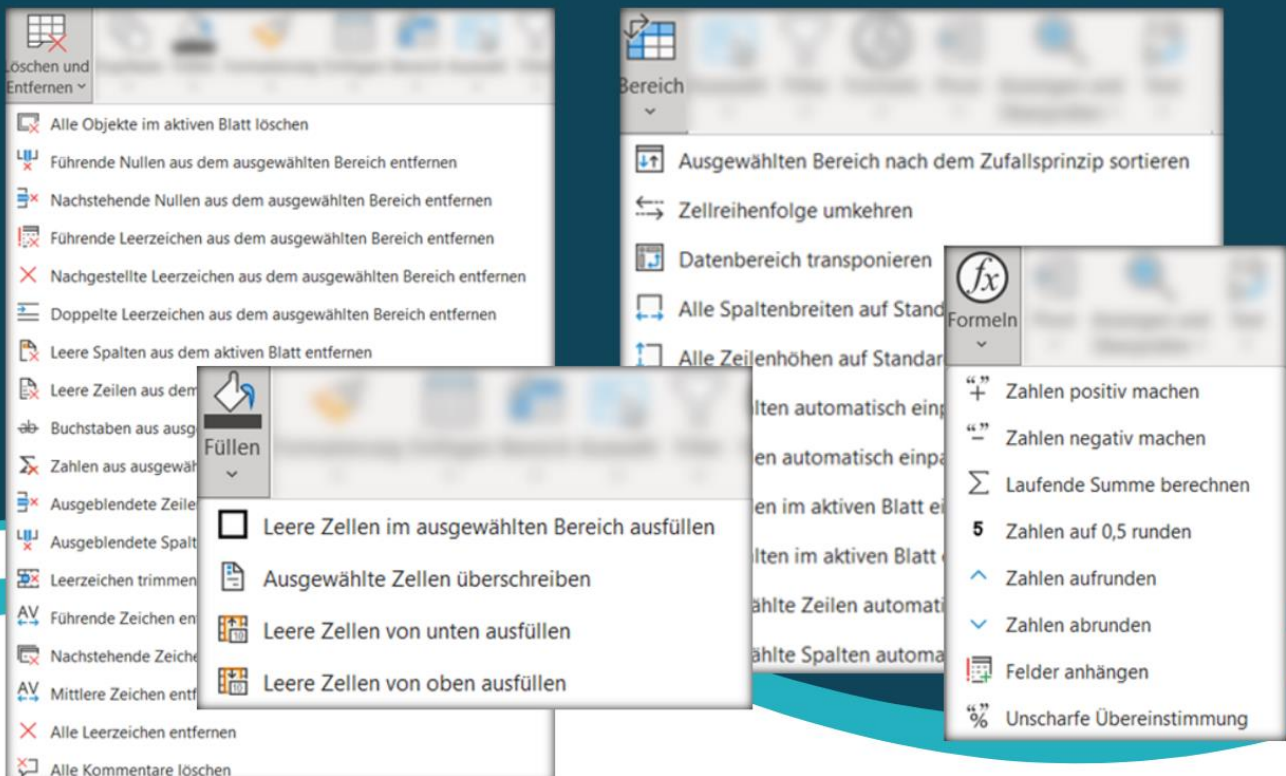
Löschen und Entfernen

Alle Objekte im aktiven Blatt löschen
Führende Nullen aus dem ausgewählten Bereich entfernen
Nachstehende Nullen aus dem ausgewählten Bereich entfernen
Führende Leerzeichen aus dem ausgewählten Bereich entfernen
Nachgestellte Leerzeichen aus dem ausgewählten Bereich entfernen
Doppelte Leerzeichen aus dem ausgewählten Bereich entfernen
Leere Spalten aus dem aktiven Blatt entfernen
Leere Zeilen aus dem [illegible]
Buchstaben aus ausg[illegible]
Zahlen aus ausgewä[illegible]
Ausgeblendete Zeile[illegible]
Ausgeblendete Spalt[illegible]
Leerzeichen trimmen
Führende Zeichen en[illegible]
Nachstehende Zeiche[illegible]
Mittlere Zeichen entf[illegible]
Alle Leerzeichen entfernen
Alle Kommentare löschen

Füllen

Leere Zellen im ausgewählten Bereich ausfüllen
Ausgewählte Zellen überschreiben
Leere Zellen von unten ausfüllen
Leere Zellen von oben ausfüllen

Bereich

Ausgewählten Bereich nach dem Zufallsprinzip sortieren
Zellreihenfolge umkehren
Datenbereich transponieren
Alle Spaltenbreiten auf Stand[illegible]
Alle Zeilenhöhen auf Standar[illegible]
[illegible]lten automatisch einp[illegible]
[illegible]en automatisch einpa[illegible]
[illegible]en im aktiven Blatt ei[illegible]
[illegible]lten im aktiven Blatt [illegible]
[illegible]ählte Zeilen automati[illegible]
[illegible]ählte Spalten automa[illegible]

Formeln

Zahlen positiv machen
Zahlen negativ machen
Laufende Summe berechnen
5 Zahlen auf 0,5 runden
Zahlen aufrunden
Zahlen abrunden
Felder anhängen
Unscharfe Übereinstimmung